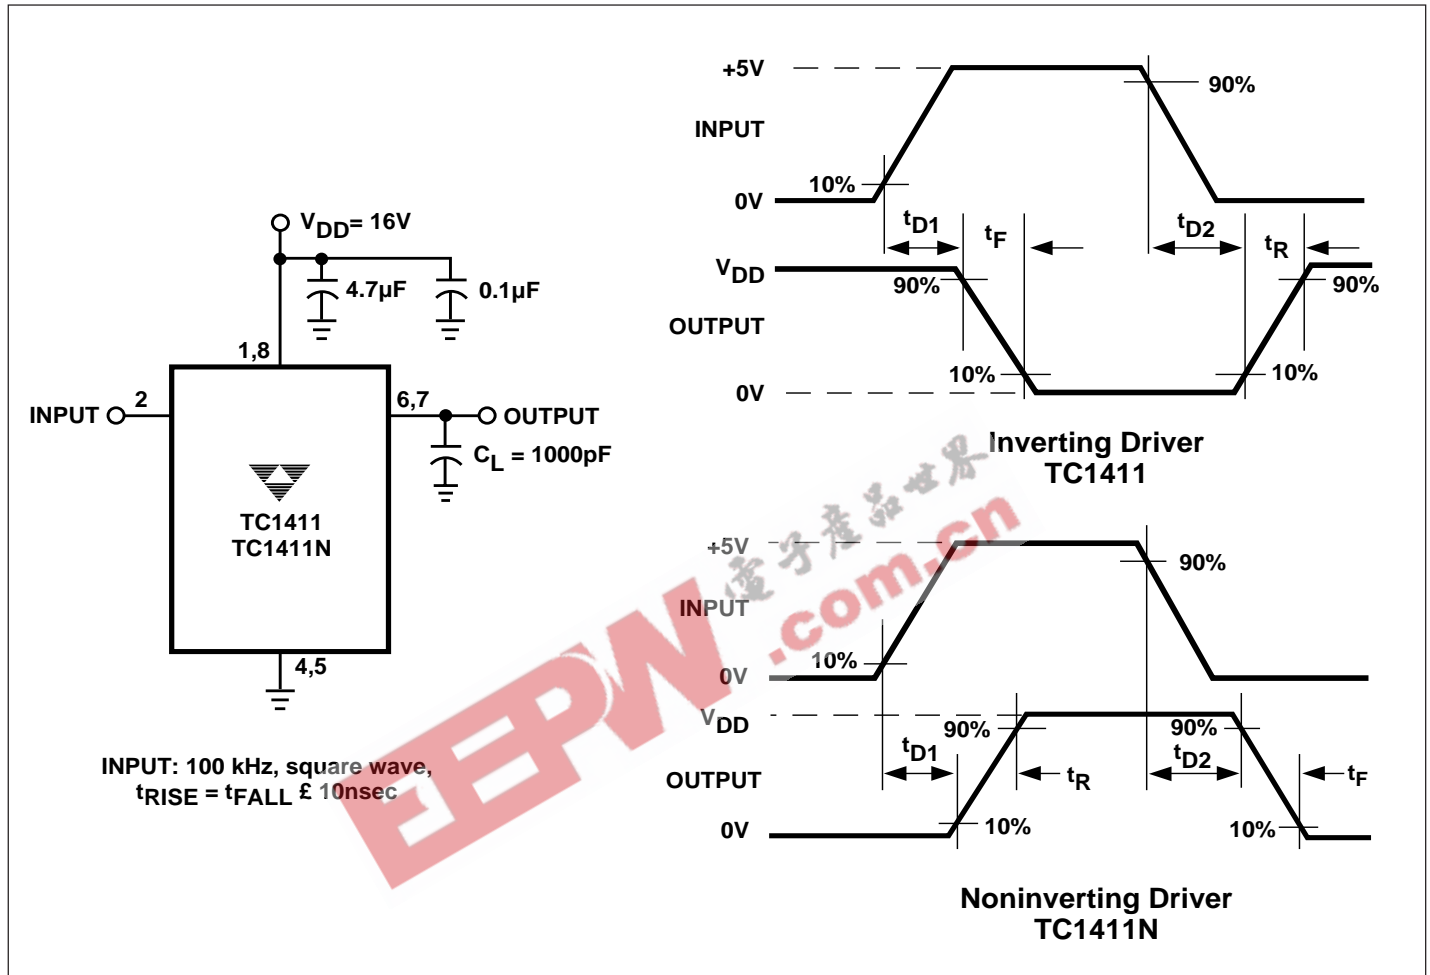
$V_{DD}$= 16V

4.7µF

0.1µF

1,8

INPUT

2

6,7

OUTPUT

$C_L$ = 1000pF

TC1411
TC1411N

4,5

INPUT: 100 kHz, square wave,
$t_{RISE}$ = $t_{FALL}$ £ 10nsec

+5V

INPUT

0V

10%

90%

$t_{D1}$

$t_F$

$t_{D2}$

$t_R$

$V_{DD}$

OUTPUT

0V

90%

10%

10%

90%

Inverting Driver
TC1411

+5V

INPUT

0V

10%

90%

$V_{DD}$

OUTPUT

0V

90%

$t_{D1}$

$t_R$

90%

$t_{D2}$

$t_F$

10%

10%

Noninverting Driver
TC1411N

EEPW .com.cn 電子產品世界